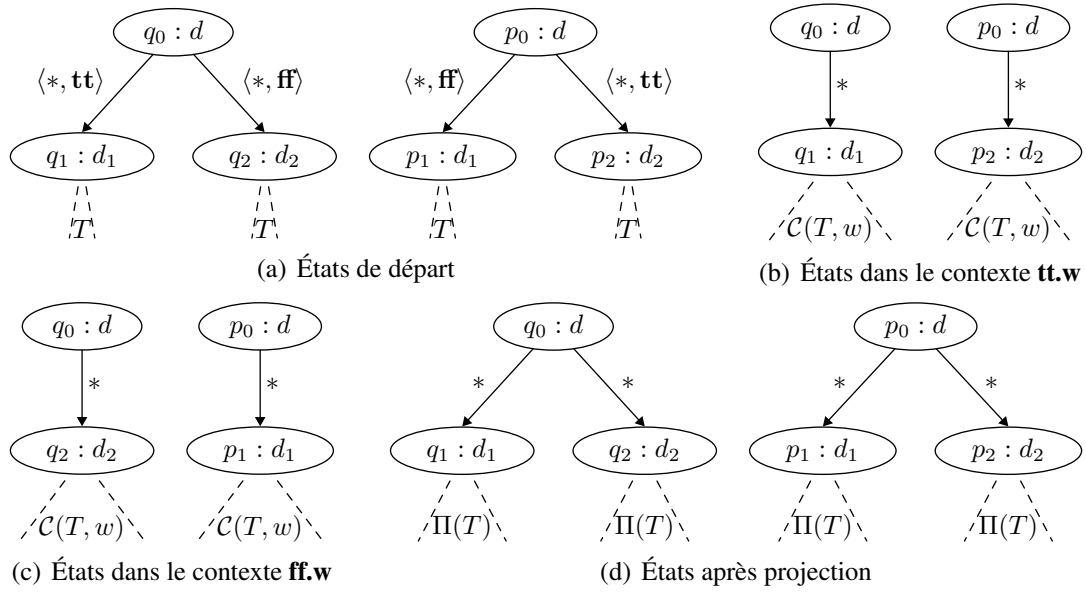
$q_0 : d$
$\langle *, \mathbf{tt} \rangle$
$\langle *, \mathbf{ff} \rangle$
$q_1 : d_1$
$q_2 : d_2$
$T$
$T$

$p_0 : d$
$\langle *, \mathbf{ff} \rangle$
$\langle *, \mathbf{tt} \rangle$
$p_1 : d_1$
$p_2 : d_2$
$T$
$T$

(a) États de départ

$q_0 : d$
$*$
$q_1 : d_1$
$\mathcal{C}(T, w)$

$p_0 : d$
$*$
$p_2 : d_2$
$\mathcal{C}(T, w)$

(b) États dans le contexte **tt.w**

$q_0 : d$
$*$
$q_2 : d_2$
$\mathcal{C}(T, w)$

$p_0 : d$
$*$
$p_1 : d_1$
$\mathcal{C}(T, w)$

(c) États dans le contexte **ff.w**

$q_0 : d$
$*$
$*$
$q_1 : d_1$
$q_2 : d_2$
$\Pi(T)$
$\Pi(T)$

$p_0 : d$
$*$
$*$
$p_1 : d_1$
$p_2 : d_2$
$\Pi(T)$
$\Pi(T)$

(d) États après projection